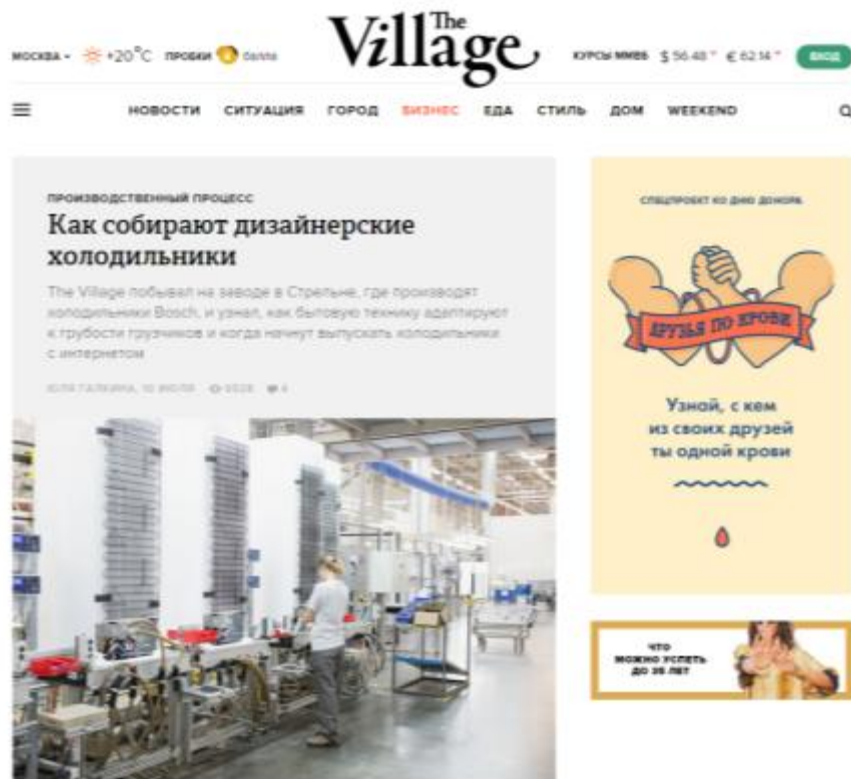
МОСКВА • +20°C ПРОБКИ 6 баллов

The Village

КУРСЫ ММВБ $ 56.48 € 62.14 ВХОД

НОВОСТИ СИТУАЦИЯ ГОРОД БИЗНЕС ЕДА СТИЛЬ ДОМ WEEKEND

ПРОИЗВОДСТВЕННЫЙ ПРОЦЕСС

Как собирают дизайнерские холодильники

The Village побывал на заводе в Стрельне, где производят холодильники Bosch, и узнал, как бытовую технику адаптируют к трубости грузчиков и когда начнут выпускать холодильники с интернетом

ЮЛЯ ГАЛКИНА, 10 ИЮЛЯ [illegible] 4

СПЕЦПРОЕКТ КО ДНЮ ДОНОРА

ДРУЗЬЯ ПО КРОВИ

Узнай, с кем из своих друзей ты одной крови

ЧТО МОЖНО УСПЕТЬ ДО 35 ЛЕТ